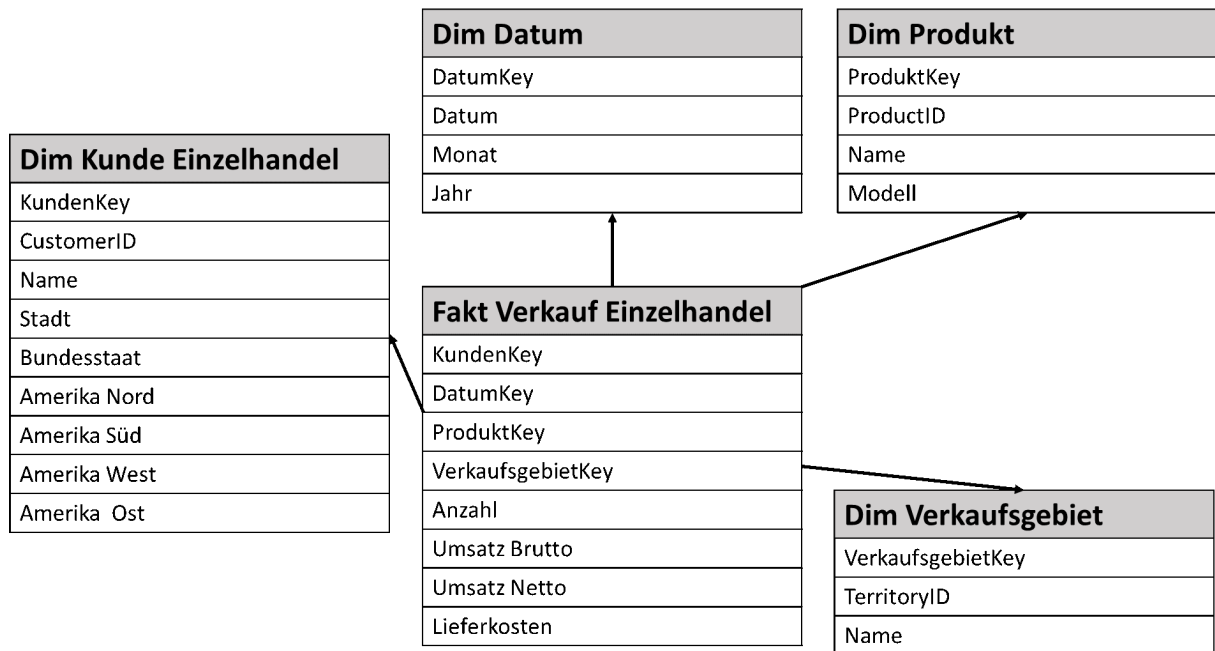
Dim Datum

DatumKey

Datum

Monat

Jahr

Dim Produkt

ProduktKey

ProductID

Name

Modell

Dim Kunde Einzelhandel

KundenKey

CustomerID

Name

Stadt

Bundesstaat

Amerika Nord

Amerika Süd

Amerika West

Amerika Ost

Fakt Verkauf Einzelhandel

KundenKey

DatumKey

ProduktKey

VerkaufsgebietKey

Anzahl

Umsatz Brutto

Umsatz Netto

Lieferkosten

Dim Verkaufsgebiet

VerkaufsgebietKey

TerritoryID

Name